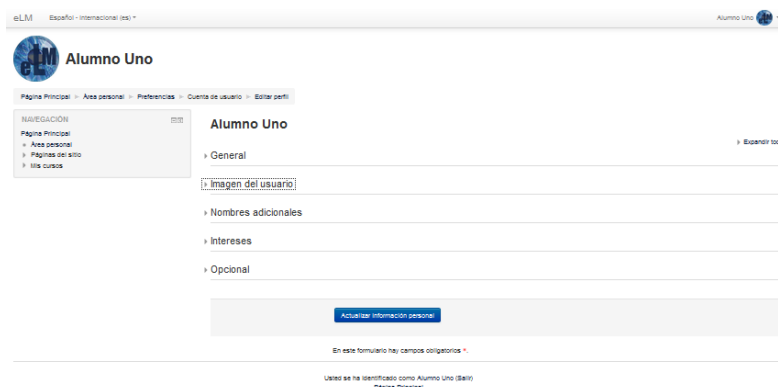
eLM Español - Internacional (es) ▾

Alumno Uno

Alumno Uno

Página Principal ► Área personal ► Preferencias ► Cuenta de usuario ► Editar perfil

NAVEGACIÓN
Página Principal
Área personal
Páginas del sitio
Mis cursos

Alumno Uno

Expandir to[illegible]

General

Imagen del usuario

Nombres adicionales

Intereses

Opcional

Actualizar información personal

En este formulario hay campos obligatorios *.

Usted se ha identificado como Alumno Uno (Salir)
Página Principal